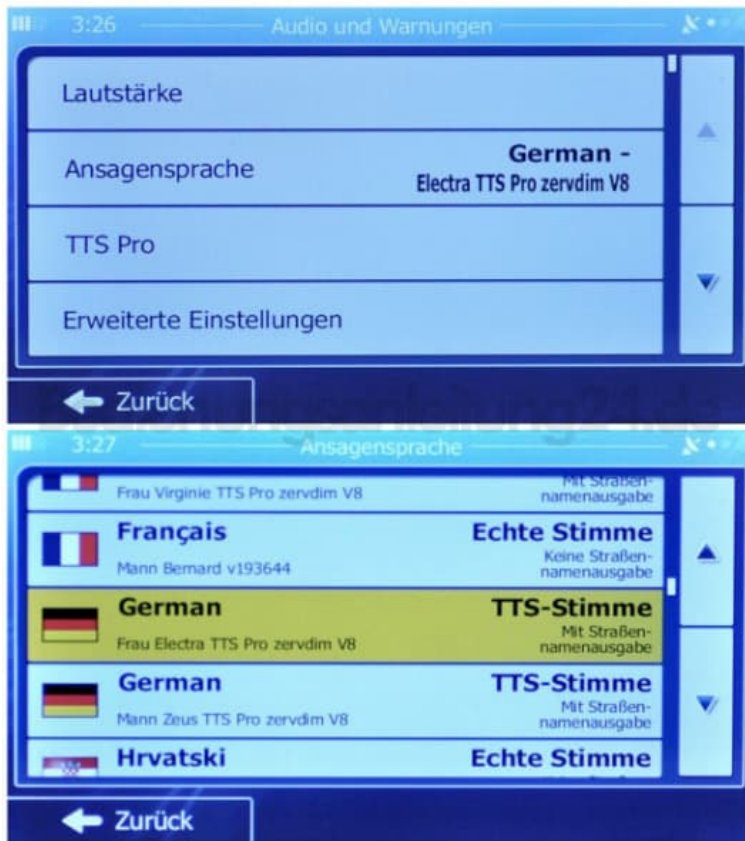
3:26 Audio und Warnungen

Lautstärke

Ansagensprache German - Electra TTS Pro zervdim V8

TTS Pro

Erweiterte Einstellungen

Zurück

Bedienungsanleitung24.de

3:27 Ansagensprache

Frau Virginie TTS Pro zervdim V8 Mit Straßennamenausgabe

Français Echte Stimme
Mann Bernard v193644 Keine Straßennamenausgabe

German TTS-Stimme
Frau Electra TTS Pro zervdim V8 Mit Straßennamenausgabe

German TTS-Stimme
Mann Zeus TTS Pro zervdim V8 Mit Straßennamenausgabe

Hrvatski Echte Stimme

Zurück